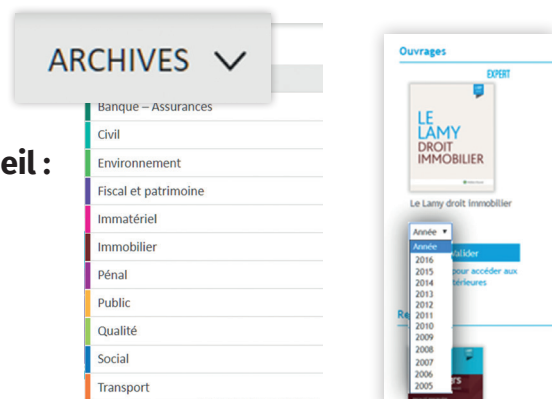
eil :

ARCHIVES

Banque – Assurances
Civil
Environnement
Fiscal et patrimoine
Immatériel
Immobilier
Pénal
Public
Qualité
Social
Transport

Ouvrages

EXPERT

LE LAMY DROIT IMMOBILIER

Le Lamy droit immobilier

Année ▾
Année
2016
2015
2014
2013
2012
2011
2010
2009
2008
2007
2006
2005

Valider
pour accéder aux
térieures

Re